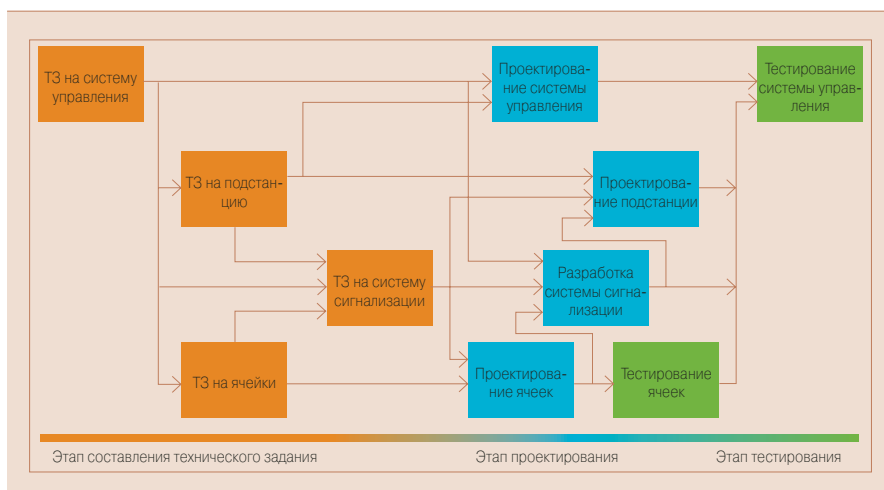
ТЗ на систему управления

Проектирование системы управления

Тестирование системы управления

ТЗ на подстанцию

Проектирование подстанции

ТЗ на систему сигнализации

Разработка системы сигнализации

ТЗ на ячейки

Проектирование ячеек

Тестирование ячеек

Этап составления технического задания

Этап проектирования

Этап тестирования